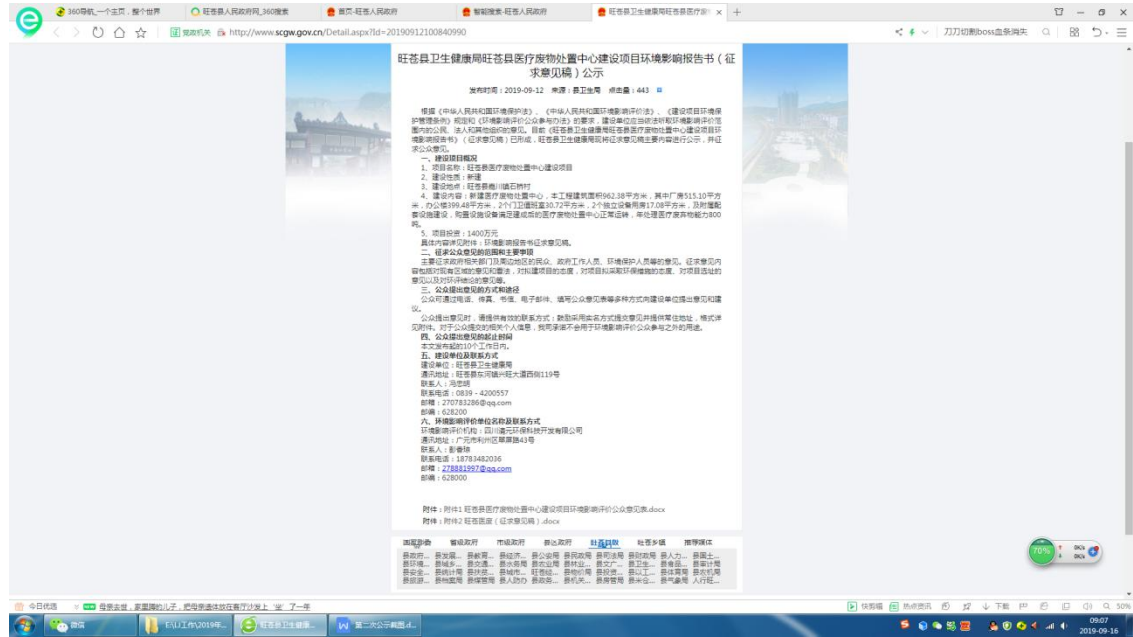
360导航_一个主页，整个世界 | 旺苍县人民政府网_360搜索 | 首页-旺苍人民政府 | 智能搜索-旺苍人民政府 | 旺苍县卫生健康局旺苍县医疗废 ×

党政机关 http://www.scgw.gov.cn/Detail.aspx?id=20190912100840990

刀刀切割boss血条消失

旺苍县卫生健康局旺苍县医疗废物处置中心建设项目环境影响报告书（征求意见稿）公示

发布时间：2019-09-12 来源：县卫生局 点击量：443

根据《中华人民共和国环境保护法》、《中华人民共和国环境影响评价法》、《建设项目环境保护管理条例》规定和《环境影响评价公众参与办法》的要求，建设单位应当依法听取环境影响评价范围内的公民、法人和其他组织的意见。目前《旺苍县卫生健康局旺苍县医疗废物处置中心建设项目环境影响报告书》（征求意见稿）已形成，旺苍县卫生健康局现将征求意见稿主要内容进行公示，并征求公众意见。

一、建设项目概况
1、项目名称：旺苍县医疗废物处置中心建设项目
2、建设性质：新建
3、建设地点：旺苍县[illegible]镇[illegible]村
4、建设内容：新建医疗废物处置中心，本工程建筑面积962.38平方米，其中厂房515.10平方米，办公楼399.48平方米，2个门卫值班室30.72平方米，2个独立设备用房17.08平方米，及附属配套设施建设，购置设施设备满足建成后的医疗废物处置中心正常运转，年处理医疗废弃物能力800吨。
5、项目投资：1400万元
具体内容详见附件：环境影响报告书征求意见稿。
二、征求公众意见的范围和主要事项
主要征求政府相关部门及周边地区的民众、政府工作人员、环境保护人员等的意见。征求意见内容包括对拟有否减的意见和看法，对拟建项目的态度，对项目拟采取环保措施的态度，对项目选址的意见以及对环评结论的意见等。
三、公众提出意见的方式和途径
公众可通过电话、传真、书信、电子邮件、填写公众意见表等多种方式向建设单位提出意见和建议。
公众提出意见时，请提供有效的联系方式；鼓励采用实名方式提交意见并提供常住地址，格式详见附件。对于公众提交的相关个人信息，我司承诺不会用于环境影响评价公众参与之外的用途。
四、公众提出意见的起止时间
本文发布起的10个工作日内。
五、建设单位及联系方式
建设单位：旺苍县卫生健康局
通讯地址：旺苍县东河镇兴旺大道西侧119号
联系人：冯志明
联系电话：0839－4200557
邮箱：270783286@qq.com
邮编：628200
六、环境影响评价单位名称及联系方式
环境影响评价机构：四川道元环保科技开发有限公司
通讯地址：广元市利州区草原路43号
联系人：彭春琼
联系电话：18783482036
邮箱：278881997@qq.com
邮编：628000

附件：附件1 旺苍县医疗废物处置中心建设项目环境影响评价公众意见表.docx
附件：附件2 旺苍县医（征求意见稿）.docx

国家部委 省级政府 市级政府 县级政府 旺苍县政 旺苍乡镇 推荐媒体

今日优选 母亲去世，家里隔的儿子，把母亲遗体放在客厅沙发上，"坐"了一年

快剪辑 热点资讯 下载

微信 E:\工作\2019年... 旺苍县卫生健康... 第二次公示截图.d...

09:07 2019-09-16

70%